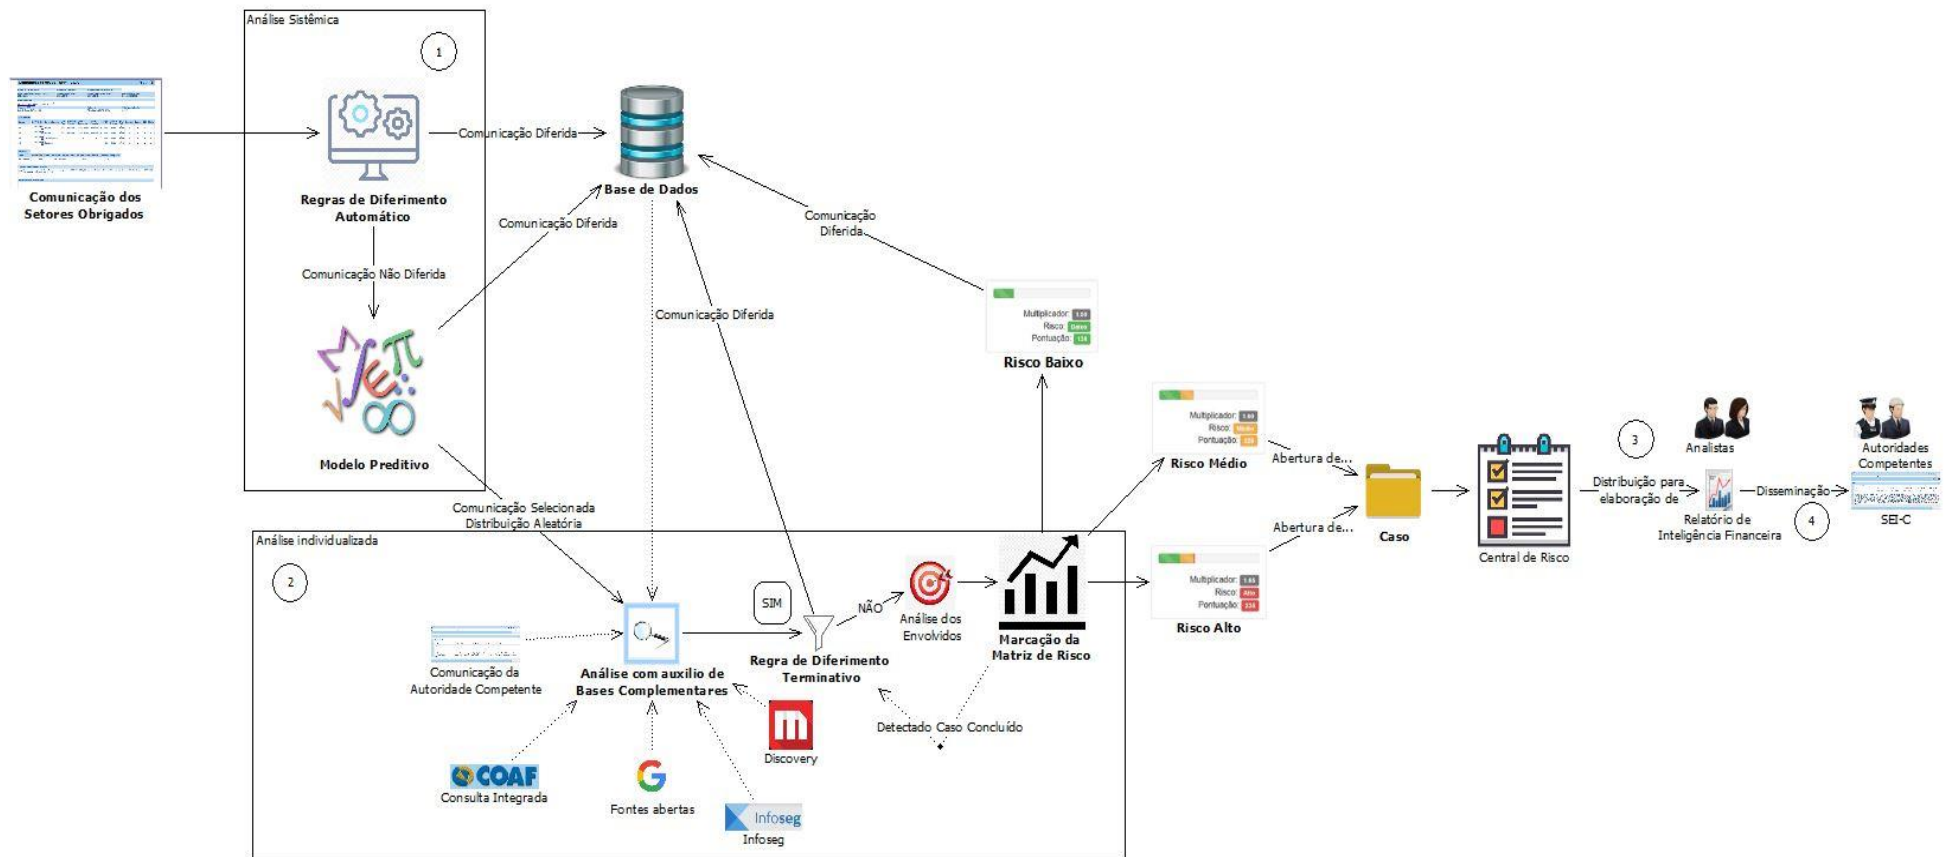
Análise Sistêmica

1

Comunicação dos Setores Obrigados

Regras de Diferimento Automático

Comunicação Diferida

Base de Dados

Comunicação Não Diferida

Comunicação Diferida

Comunicação Diferida

Comunicação Diferida

Modelo Preditivo

Multiplicador:
Risco:
Pontuação:

Risco Baixo

Multiplicador:
Risco:
Pontuação:

Risco Médio

Abertura de...

Comunicação Selecionada Distribuição Aleatória

Análise individualizada

2

Caso

Abertura de...

Central de Risco

3

Analistas

Distribuição para elaboração de

Relatório de Inteligência Financeira

Disseminação

4

Autoridades Competentes

SEI-C

SIM

NÃO

Análise dos Envolvidos

Marcação da Matriz de Risco

Multiplicador:
Risco:
Pontuação:

Risco Alto

Comunicação da Autoridade Competente

Análise com auxilio de Bases Complementares

Regra de Diferimento Terminativo

Detectado Caso Concluído

Discovery

COAF
Consulta Integrada

Fontes abertas

Infoseg
Infoseg